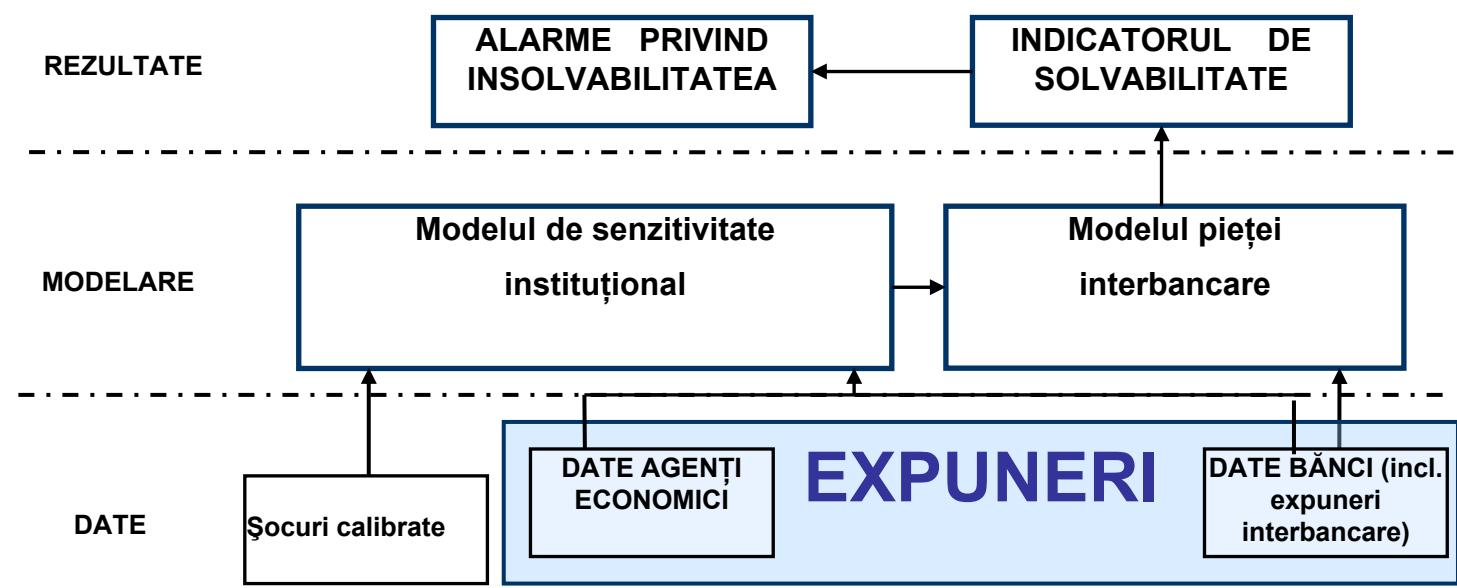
REZULTATE

ALARME PRIVIND INSOLVABILITATEA

INDICATORUL DE SOLVABILITATE

MODELARE

Modelul de senzitivitate instituțional

Modelul pieței interbancare

DATE

Şocuri calibrate

DATE AGENȚI ECONOMICI

EXPUNERI

DATE BĂNCI (incl. expuneri interbancare)